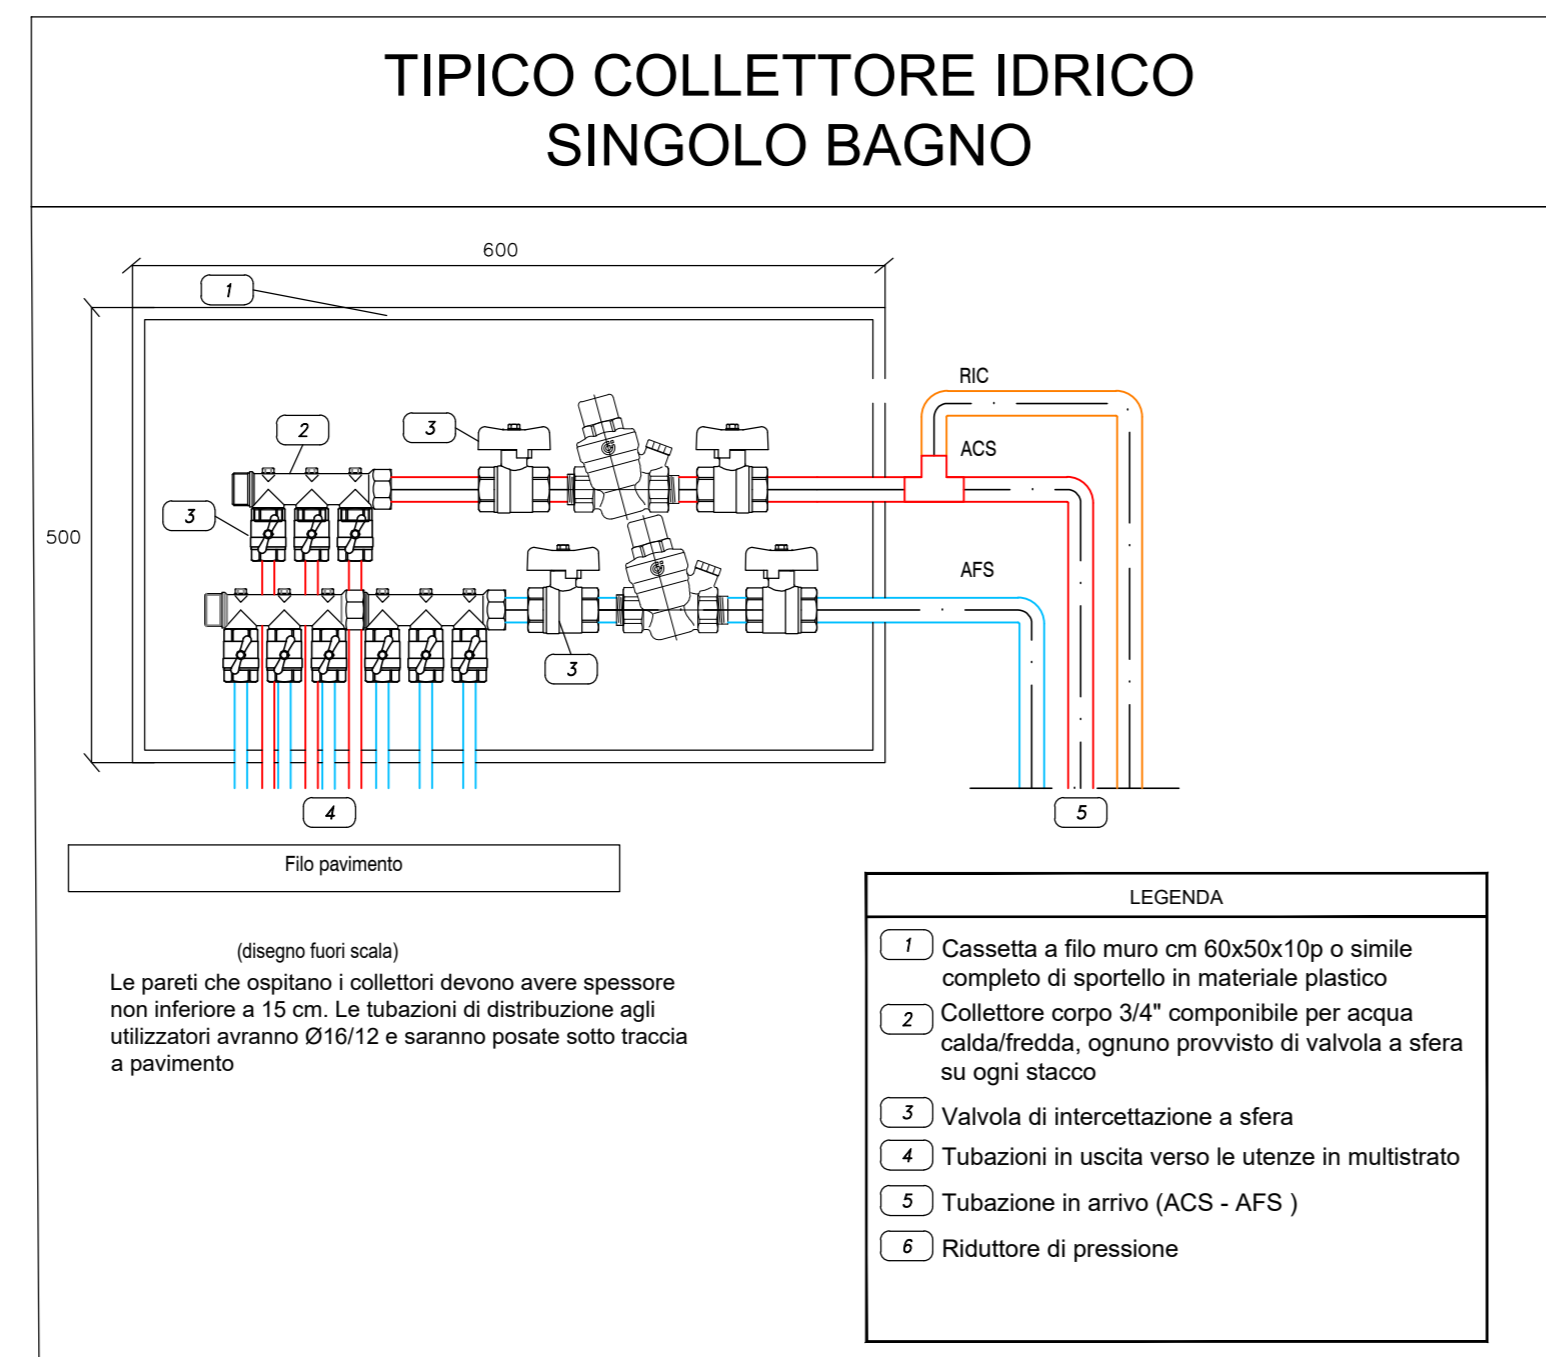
TIPICO COLLETTORE IDRICO
SINGOLO BAGNO

600

1

500

2

3

3

3

RIC

ACS

AFS

4

5

Filo pavimento

(disegno fuori scala)
Le pareti che ospitano i collettori devono avere spessore non inferiore a 15 cm. Le tubazioni di distribuzione agli utilizzatori avranno Ø16/12 e saranno posate sotto traccia a pavimento

LEGENDA

1 Cassetta a filo muro cm 60x50x10p o simile completo di sportello in materiale plastico

2 Collettore corpo 3/4" componibile per acqua calda/fredda, ognuno provvisto di valvola a sfera su ogni stacco

3 Valvola di intercettazione a sfera

4 Tubazioni in uscita verso le utenze in multistrato

5 Tubazione in arrivo (ACS - AFS )

6 Riduttore di pressione